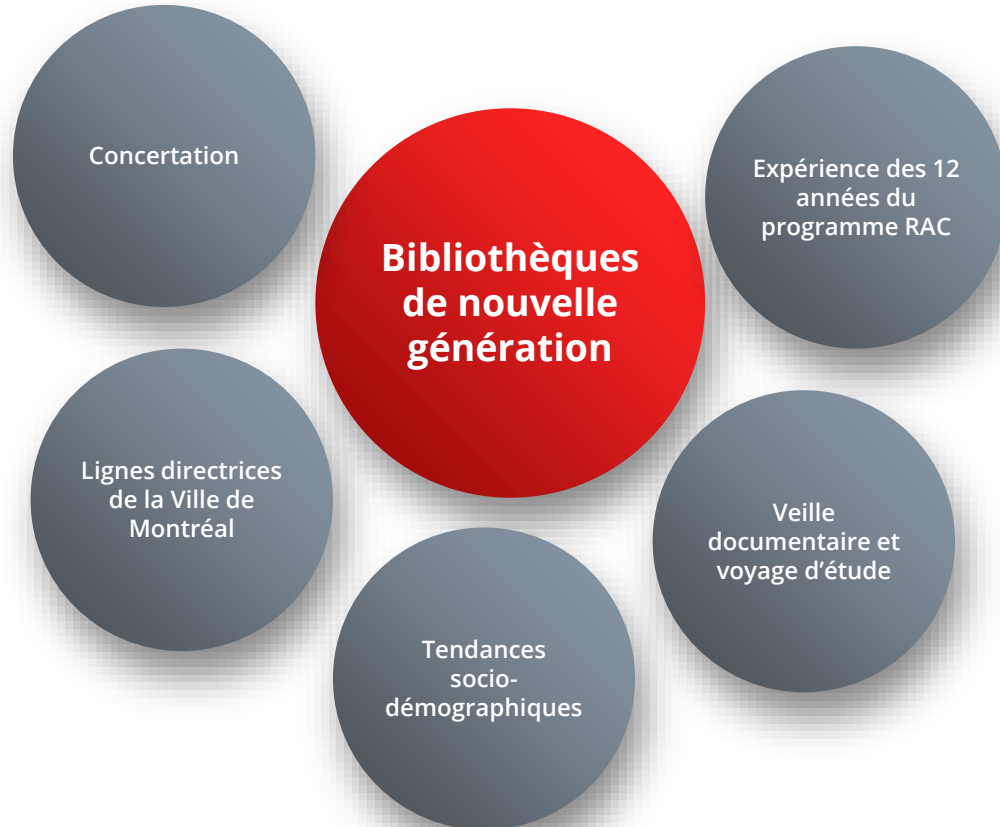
Concertation

Bibliothèques de nouvelle génération

Expérience des 12 années du programme RAC

Lignes directrices de la Ville de Montréal

Veille documentaire et voyage d'étude

Tendances socio-démographiques